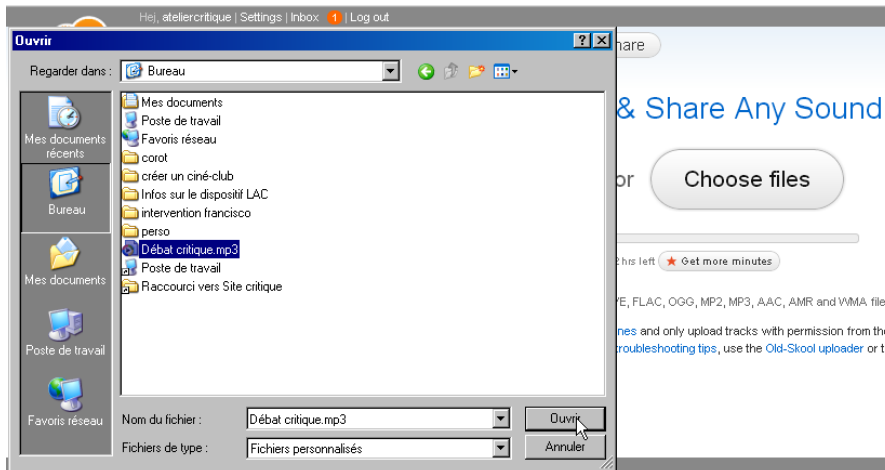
Hej, ateliercritique | Settings | Inbox 1 | Log out

Ouvrir

?

hare

Regarder dans : Bureau

Mes documents récents

Bureau

Mes documents

Poste de travail

Favoris réseau

Mes documents
Poste de travail
Favoris réseau
corot
créer un ciné-club
Infos sur le dispositif LAC
intervention francisco
perso
Débat critique.mp3
Poste de travail
Raccourci vers Site critique

Nom du fichier : Débat critique.mp3

Fichiers de type : Fichiers personnalisés

Ouvrir

Annuler

& Share Any Sound

or

Choose files

2hrs left

Get more minutes

/E, FLAC, OGG, MP2, MP3, AAC, AMR and WMA file

nes and only upload tracks with permission from th

roubleshooting tips, use the Old-Skool uploader or t